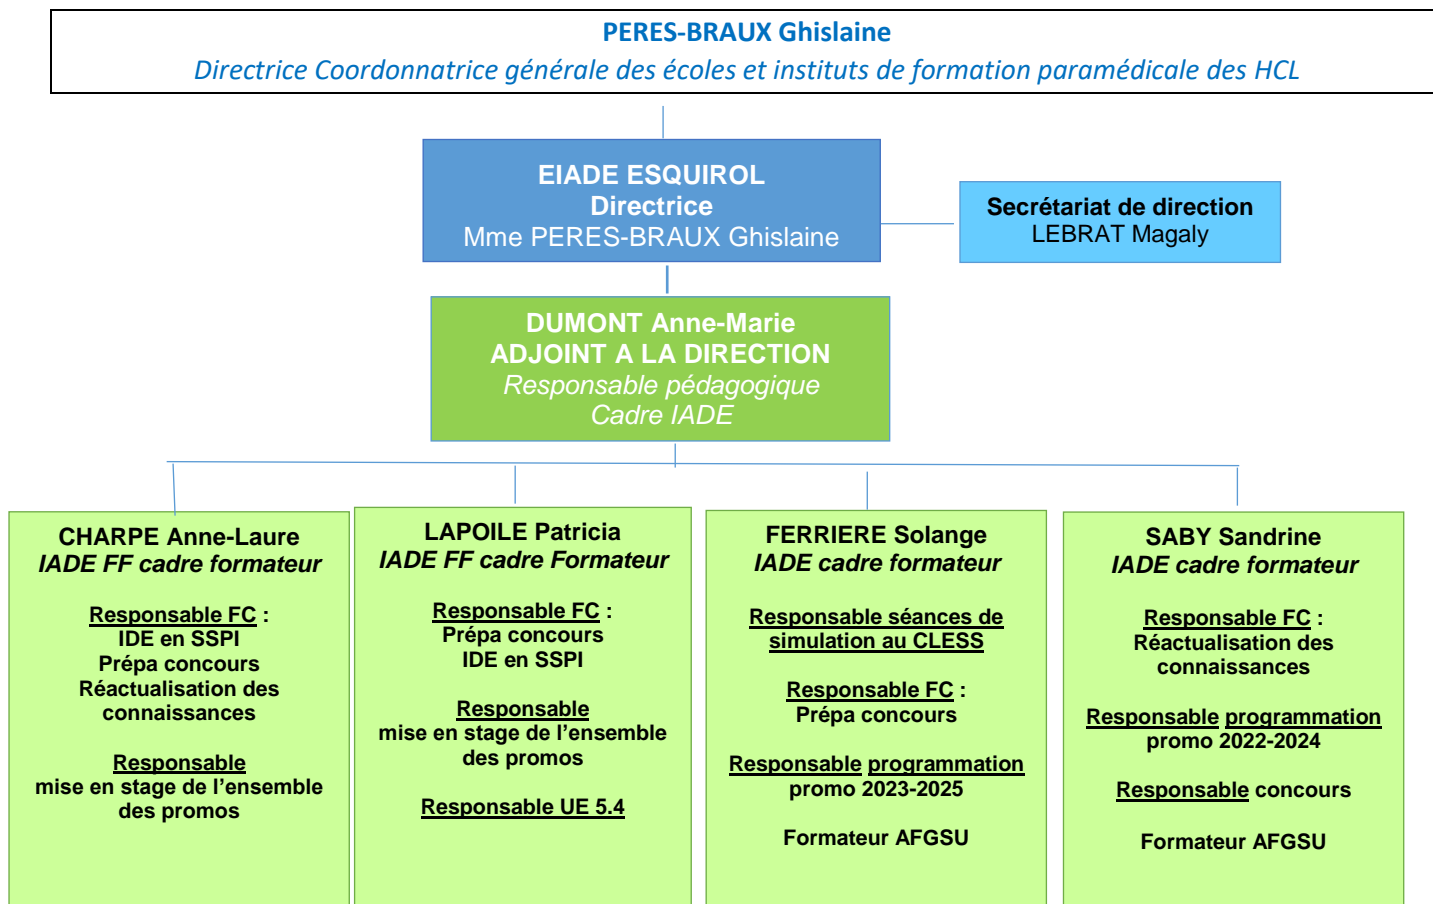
PERES-BRAUX Ghislaine
Directrice Coordonnatrice générale des écoles et instituts de formation paramédicale des HCL

EIADE ESQUIROL
Directrice
Mme PERES-BRAUX Ghislaine

Secrétariat de direction
LEBRAT Magaly

DUMONT Anne-Marie
ADJOINT A LA DIRECTION
Responsable pédagogique
Cadre IADE

CHARPE Anne-Laure
IADE FF cadre formateur

Responsable FC :
IDE en SSPI
Prépa concours
Réactualisation des connaissances

Responsable
mise en stage de l'ensemble des promos

LAPOILE Patricia
IADE FF cadre Formateur

Responsable FC :
Prépa concours
IDE en SSPI

Responsable
mise en stage de l'ensemble des promos

Responsable UE 5.4

FERRIERE Solange
IADE cadre formateur

Responsable séances de simulation au CLESS

Responsable FC :
Prépa concours

Responsable programmation
promo 2023-2025

Formateur AFGSU

SABY Sandrine
IADE cadre formateur

Responsable FC :
Réactualisation des connaissances

Responsable programmation
promo 2022-2024

Responsable concours

Formateur AFGSU